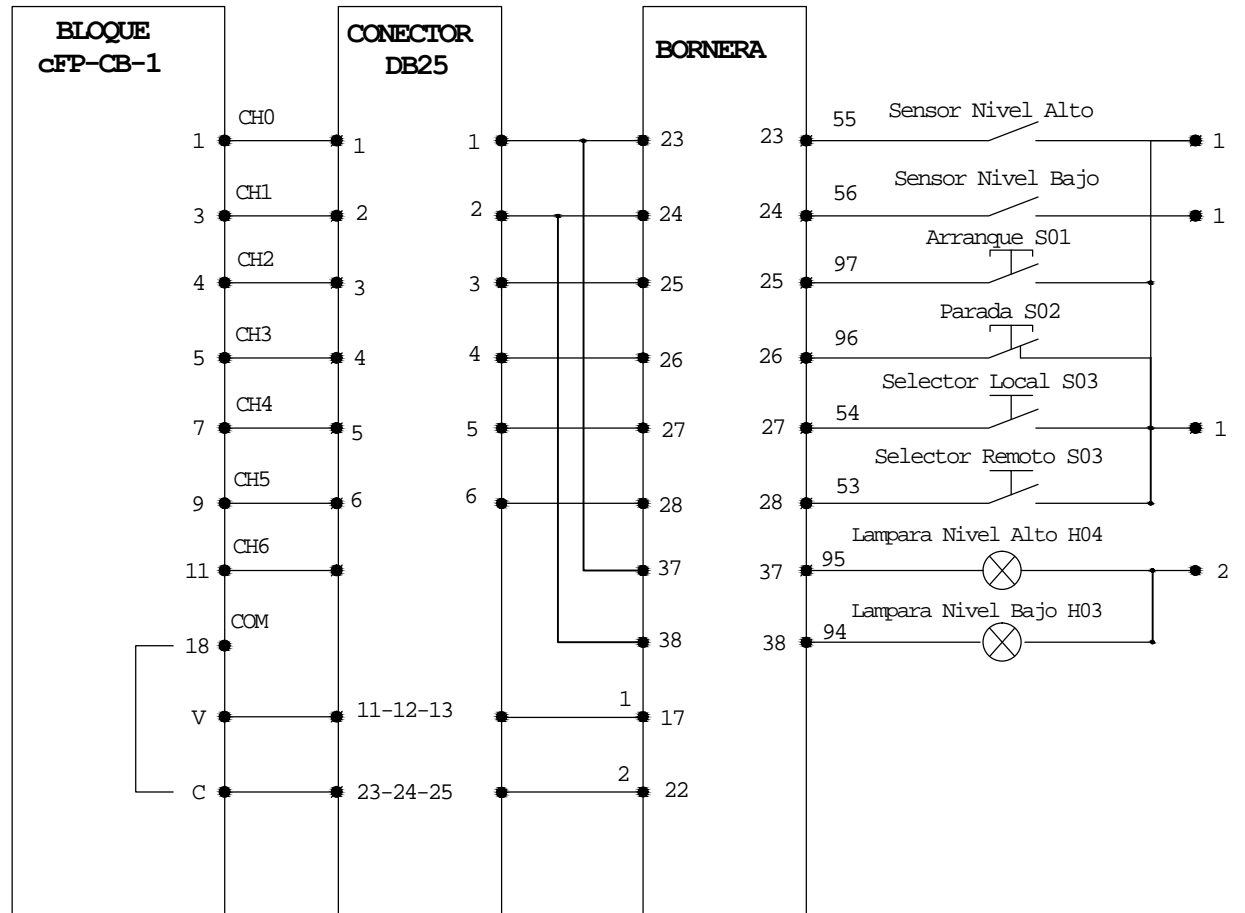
BLOQUE cFP-CB-1

CONECTOR DB25

BORNERA

CH0
1 1
CH1
3 2
CH2
4 3
CH3
5 4
CH4
7 5
CH5
9 6
CH6
11
COM
18
V 11-12-13
C 23-24-25

1 23
2 24
3 25
4 26
5 27
6 28
37
38
1 17
2 22

23 55 Sensor Nivel Alto 1
24 56 Sensor Nivel Bajo 1
25 97 Arranque S01
26 96 Parada S02
27 54 Selector Local S03 1
28 53 Selector Remoto S03
37 95 Lampara Nivel Alto H04 2
38 94 Lampara Nivel Bajo H03